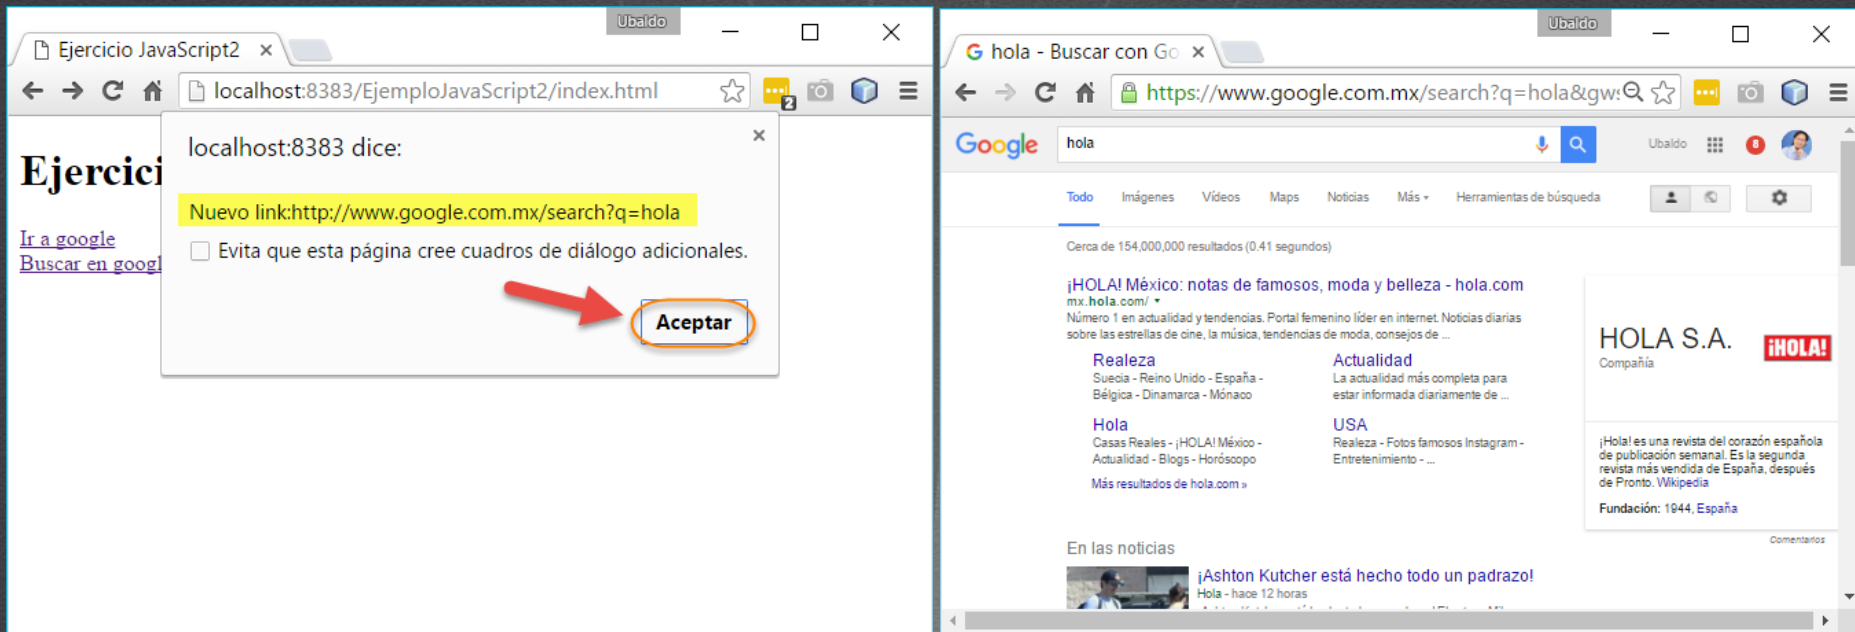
Ubaldo

Ejercicio JavaScript2 ×

localhost:8383/EjemploJavaScript2/index.html

2

Ejercici

Ir a google
Buscar en googl

localhost:8383 dice:

×

Nuevo link:http://www.google.com.mx/search?q=hola

Evita que esta página cree cuadros de diálogo adicionales.

Aceptar

Ubaldo

hola - Buscar con Go ×

https://www.google.com.mx/search?q=hola&gw

Google

hola

Ubaldo

8

Todo Imágenes Vídeos Maps Noticias Más ▾ Herramientas de búsqueda

Cerca de 154,000,000 resultados (0.41 segundos)

¡HOLA! México: notas de famosos, moda y belleza - hola.com
mx.hola.com/ ▾
Número 1 en actualidad y tendencias. Portal femenino líder en internet. Noticias diarias sobre las estrellas de cine, la música, tendencias de moda, consejos de ...

Realeza
Suecia - Reino Unido - España - Bélgica - Dinamarca - Mónaco

Actualidad
La actualidad más completa para estar informada diariamente de ...

Hola
Casas Reales - ¡HOLA! México - Actualidad - Blogs - Horóscopo

USA
Realeza - Fotos famosos Instagram - Entretenimiento - ...

Más resultados de hola.com »

HOLA S.A.
Compañía

¡HOLA!

¡Hola! es una revista del corazón española de publicación semanal. Es la segunda revista más vendida de España, después de Pronto. Wikipedia

Fundación: 1944, España

Comentarios

En las noticias

¡Ashton Kutcher está hecho todo un padrazo!
Hola - hace 12 horas